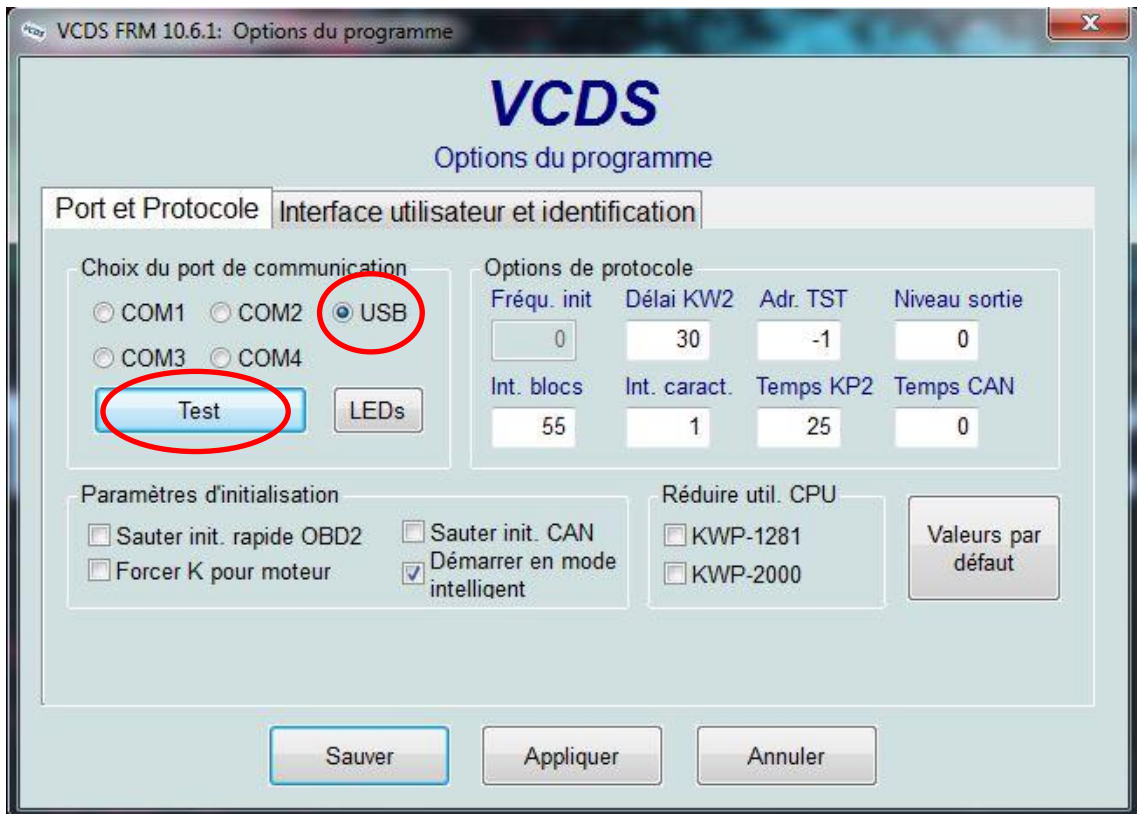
VCDS FRM 10.6.1: Options du programme

VCDS

Options du programme

Port et Protocole | Interface utilisateur et identification

Choix du port de communication

COM1 COM2 USB

COM3 COM4

Test

LEDs

Options de protocole

| Fréqu. init | Délai KW2 | Adr. TST | Niveau sortie |
|---|---|---|---|
| 0 | 30 | -1 | 0 |
| Int. blocs | Int. caract. | Temps KP2 | Temps CAN |
| 55 | 1 | 25 | 0 |

Paramètres d'initialisation

Sauter init. rapide OBD2

Forcer K pour moteur

Sauter init. CAN

Démarrer en mode intelligent

Réduire util. CPU

KWP-1281

KWP-2000

Valeurs par défaut

Sauver

Appliquer

Annuler